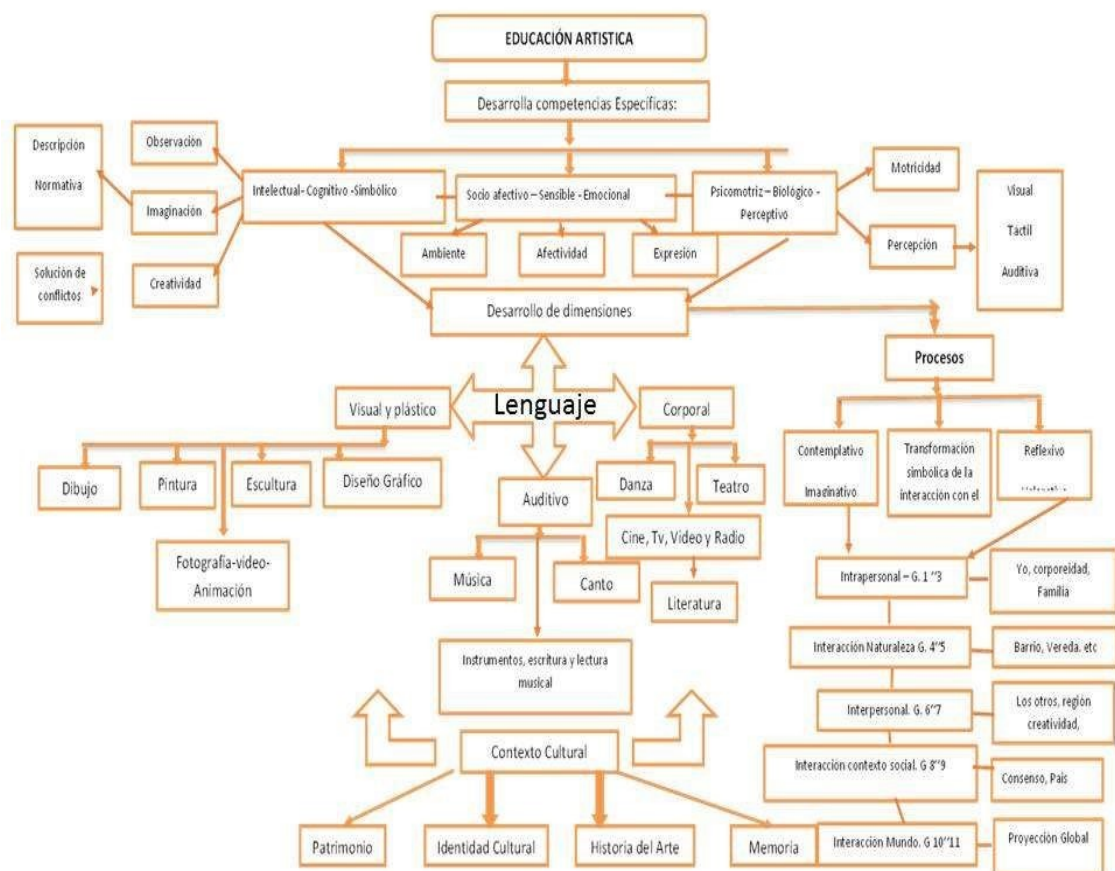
EDUCACIÓN ARTISTICA

Desarrolla competencias Especificas:

Descripción

Normativa

Observación

Imaginación

Creatividad

Solución de conflictos

Intelectual- Cognitivo -Simbólico

Socio afectivo – Sensible - Emocional

Psicomotriz – Biológico - Perceptivo

Motricidad

Percepción

Visual

Tactil

Auditiva

Ambiente

Afectividad

Expresión

Desarrollo de dimensiones

Procesos

Lenguaje

Visual y plástico

Corporal

Dibujo

Pintura

Escultura

Diseño Gráfico

Fotografía-video-Animación

Auditivo

Danza

Teatro

Cine, Tv, Video y Radio

Música

Canto

Literatura

Instrumentos, escritura y lectura musical

Contemplativo

Imaginativo

Transformación simbólica de la interacción con el

Reflexivo

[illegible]

Intrapersonal – G. 1 ''3

Yo, corporeidad, Familia

Interacción Naturaleza G. 4''5

Barrio, Vereda. etc

Interpersonal. G. 6''7

Los otros, región creatividad,

Interacción contexto social. G 8''9

Consenso, Pais

Interacción Mundo. G 10''11

Proyección Global

Contexto Cultural

Patrimonio

Identidad Cultural

Historia del Arte

Memoria